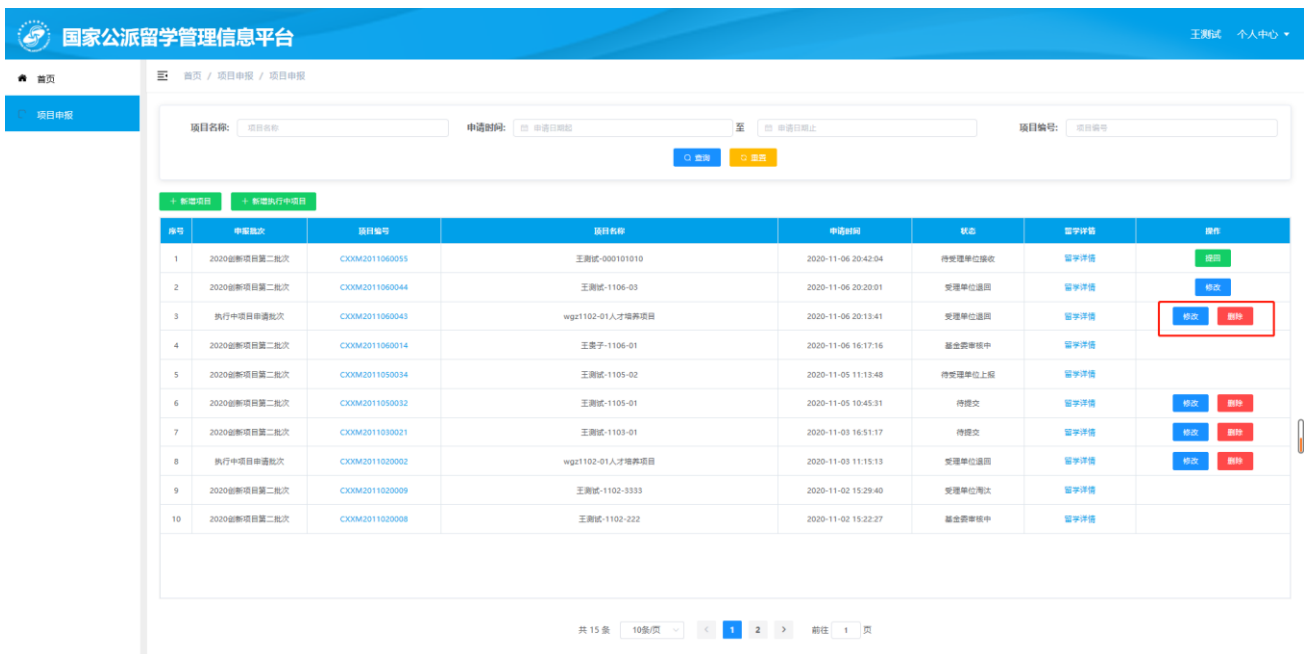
国家公派留学管理信息平台

王测试 个人中心

首页

项目申报

首页 / 项目申报 / 项目申报

项目名称: 项目名称 申请时间: 申请日期起 至 申请日期止 项目编号: 项目编号

查询 重置

+ 新增项目 + 新增执行中项目

| 序号 | 申报批次 | 项目编号 | 项目名称 | 申请时间 | 状态 | 留学详情 | 操作 |
|---|---|---|---|---|---|---|---|
| 1 | 2020创新项目第二批次 | CXXM2011060055 | 王测试-000101010 | 2020-11-06 20:42:04 | 待受理单位接收 | 留学详情 | 撤回 |
| 2 | 2020创新项目第二批次 | CXXM2011060044 | 王测试-1106-03 | 2020-11-06 20:20:01 | 受理单位退回 | 留学详情 | 修改 |
| 3 | 执行中项目申请批次 | CXXM2011060043 | wgz1102-01人才培养项目 | 2020-11-06 20:13:41 | 受理单位退回 | 留学详情 | 修改 删除 |
| 4 | 2020创新项目第二批次 | CXXM2011060014 | 王麦子-1106-01 | 2020-11-06 16:17:16 | 基金委审核中 | 留学详情 | |
| 5 | 2020创新项目第二批次 | CXXM2011050034 | 王测试-1105-02 | 2020-11-05 11:13:48 | 待受理单位上报 | 留学详情 | |
| 6 | 2020创新项目第二批次 | CXXM2011050032 | 王测试-1105-01 | 2020-11-05 10:45:31 | 待提交 | 留学详情 | 修改 删除 |
| 7 | 2020创新项目第二批次 | CXXM2011030021 | 王测试-1103-01 | 2020-11-03 16:51:17 | 待提交 | 留学详情 | 修改 删除 |
| 8 | 执行中项目申请批次 | CXXM2011020002 | wgz1102-01人才培养项目 | 2020-11-03 11:15:13 | 受理单位退回 | 留学详情 | 修改 删除 |
| 9 | 2020创新项目第二批次 | CXXM2011020009 | 王测试-1102-3333 | 2020-11-02 15:29:40 | 受理单位淘汰 | 留学详情 | |
| 10 | 2020创新项目第二批次 | CXXM2011020008 | 王测试-1102-222 | 2020-11-02 15:22:27 | 基金委审核中 | 留学详情 | |

共 15 条 10条/页 < 1 2 > 前往 1 页